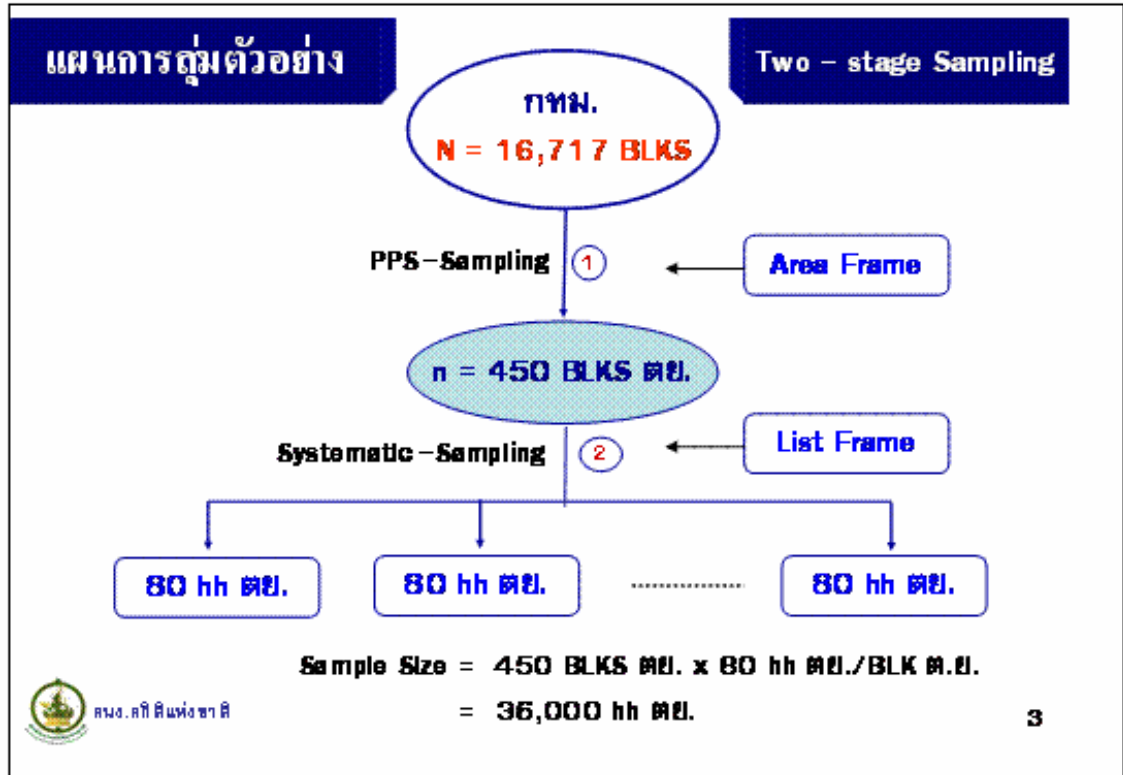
แผนการสุ่มตัวอย่าง

Two - stage Sampling

กทม.

N = 16,717 BLKS

PPS-Sampling ①

Area Frame

n = 450 BLKS ตย.

Systematic-Sampling ②

List Frame

80 hh ตย.

80 hh ตย.

80 hh ตย.

Sample Size = 450 BLKS ตย. x 80 hh ตย./BLK ต.ย.

= 36,000 hh ตย.

สนง.สถิติแห่งชาติ

3